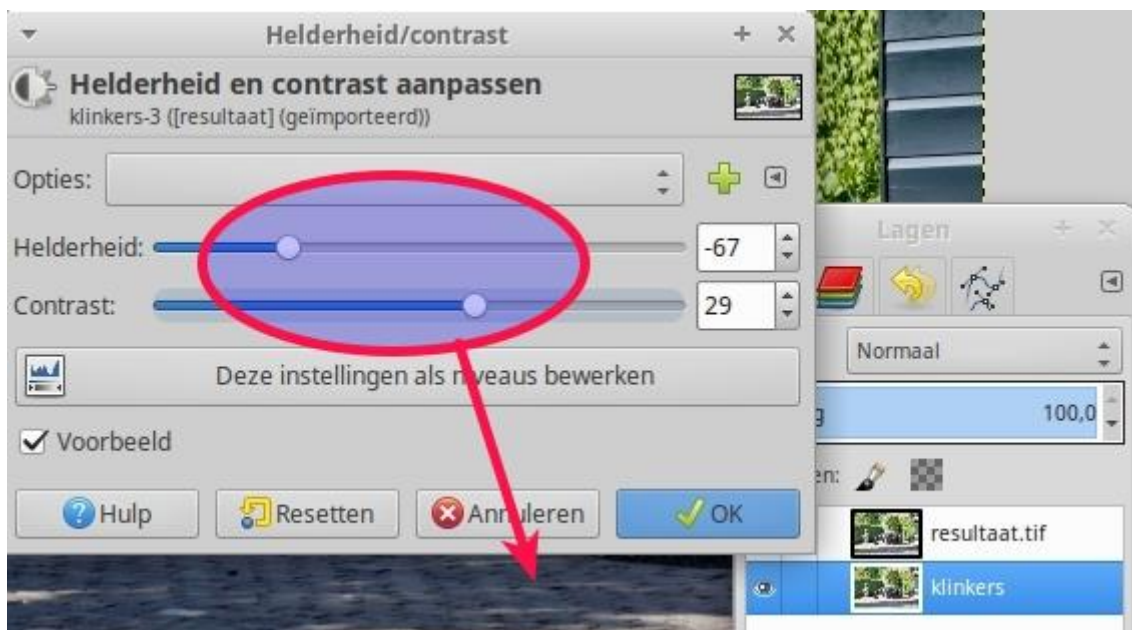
Helderheid/contrast

Helderheid en contrast aanpassen
klinkers-3 ([resultaat] (geïmporteerd))

Opties:

Helderheid: -67

Contrast: 29

Deze instellingen als niveaus bewerken

Voorbeeld

Hulp
Resetten
Annuleren
OK

Lagen

Normaal

100,0

resultaat.tif

klinkers